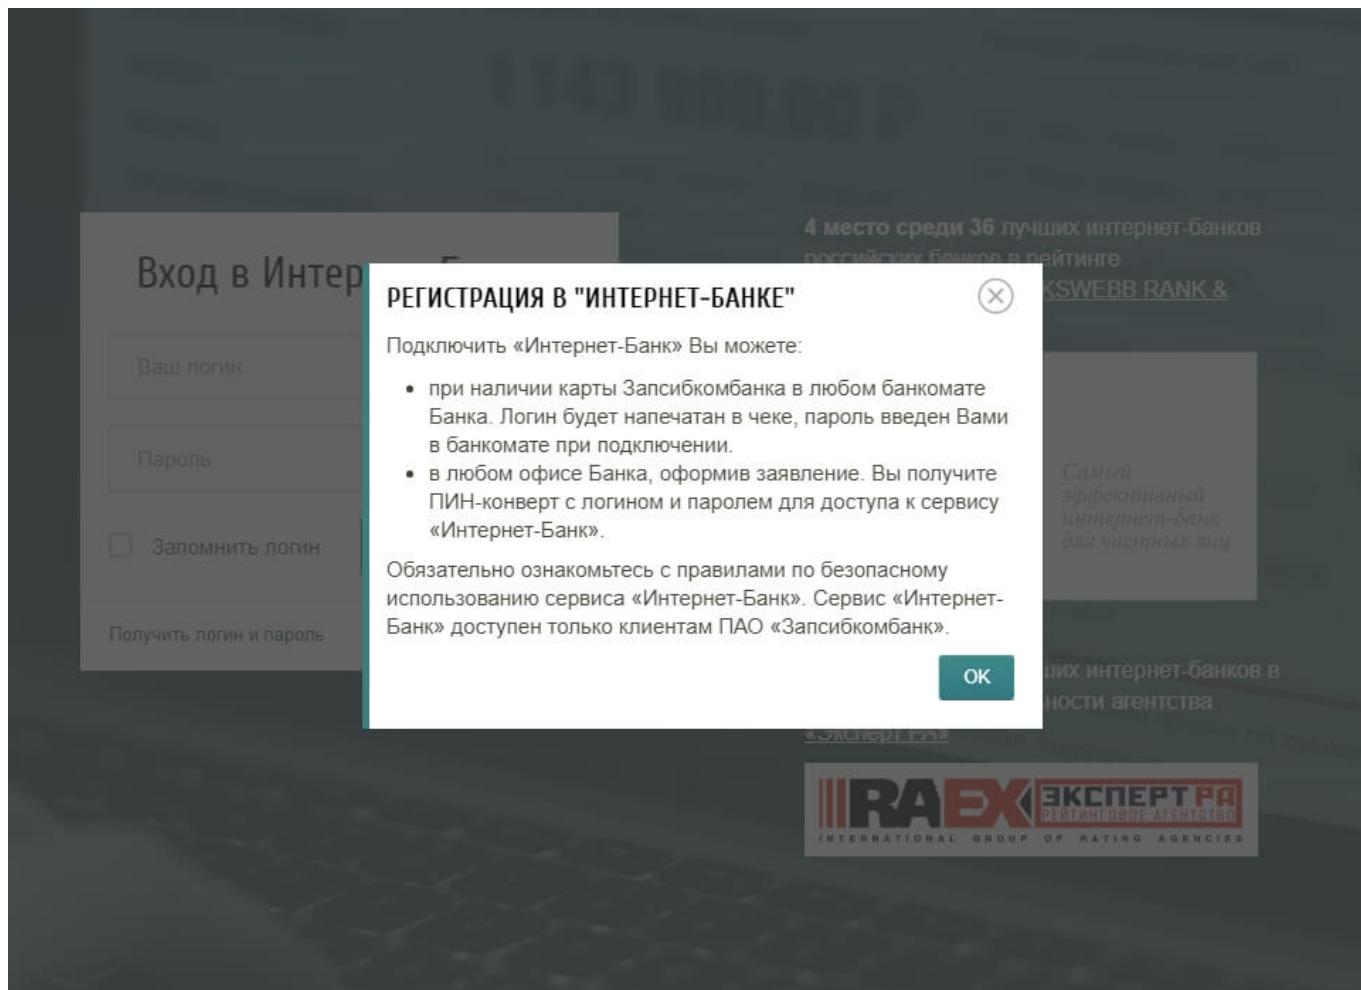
Вход в Интер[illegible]

Ваш логин

Пароль

Запомнить логин

Получить логин и пароль

4 место среди 36 лучших интернет-банков российских банков в рейтинге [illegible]KSWEBB RANK &

Самый эффективный интернет-банк для частных лиц

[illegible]ших интернет-банков в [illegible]ности агентства «Эксперт РА»

RAEX ЭКСПЕРТ РА РЕЙТИНГОВОЕ АГЕНТСТВО INTERNATIONAL GROUP OF RATING AGENCIES

РЕГИСТРАЦИЯ В "ИНТЕРНЕТ-БАНКЕ"

Подключить «Интернет-Банк» Вы можете:

- при наличии карты Запсибкомбанка в любом банкомате Банка. Логин будет напечатан в чеке, пароль введен Вами в банкомате при подключении.
- в любом офисе Банка, оформив заявление. Вы получите ПИН-конверт с логином и паролем для доступа к сервису «Интернет-Банк».

Обязательно ознакомьтесь с правилами по безопасному использованию сервиса «Интернет-Банк». Сервис «Интернет-Банк» доступен только клиентам ПАО «Запсибкомбанк».

OK